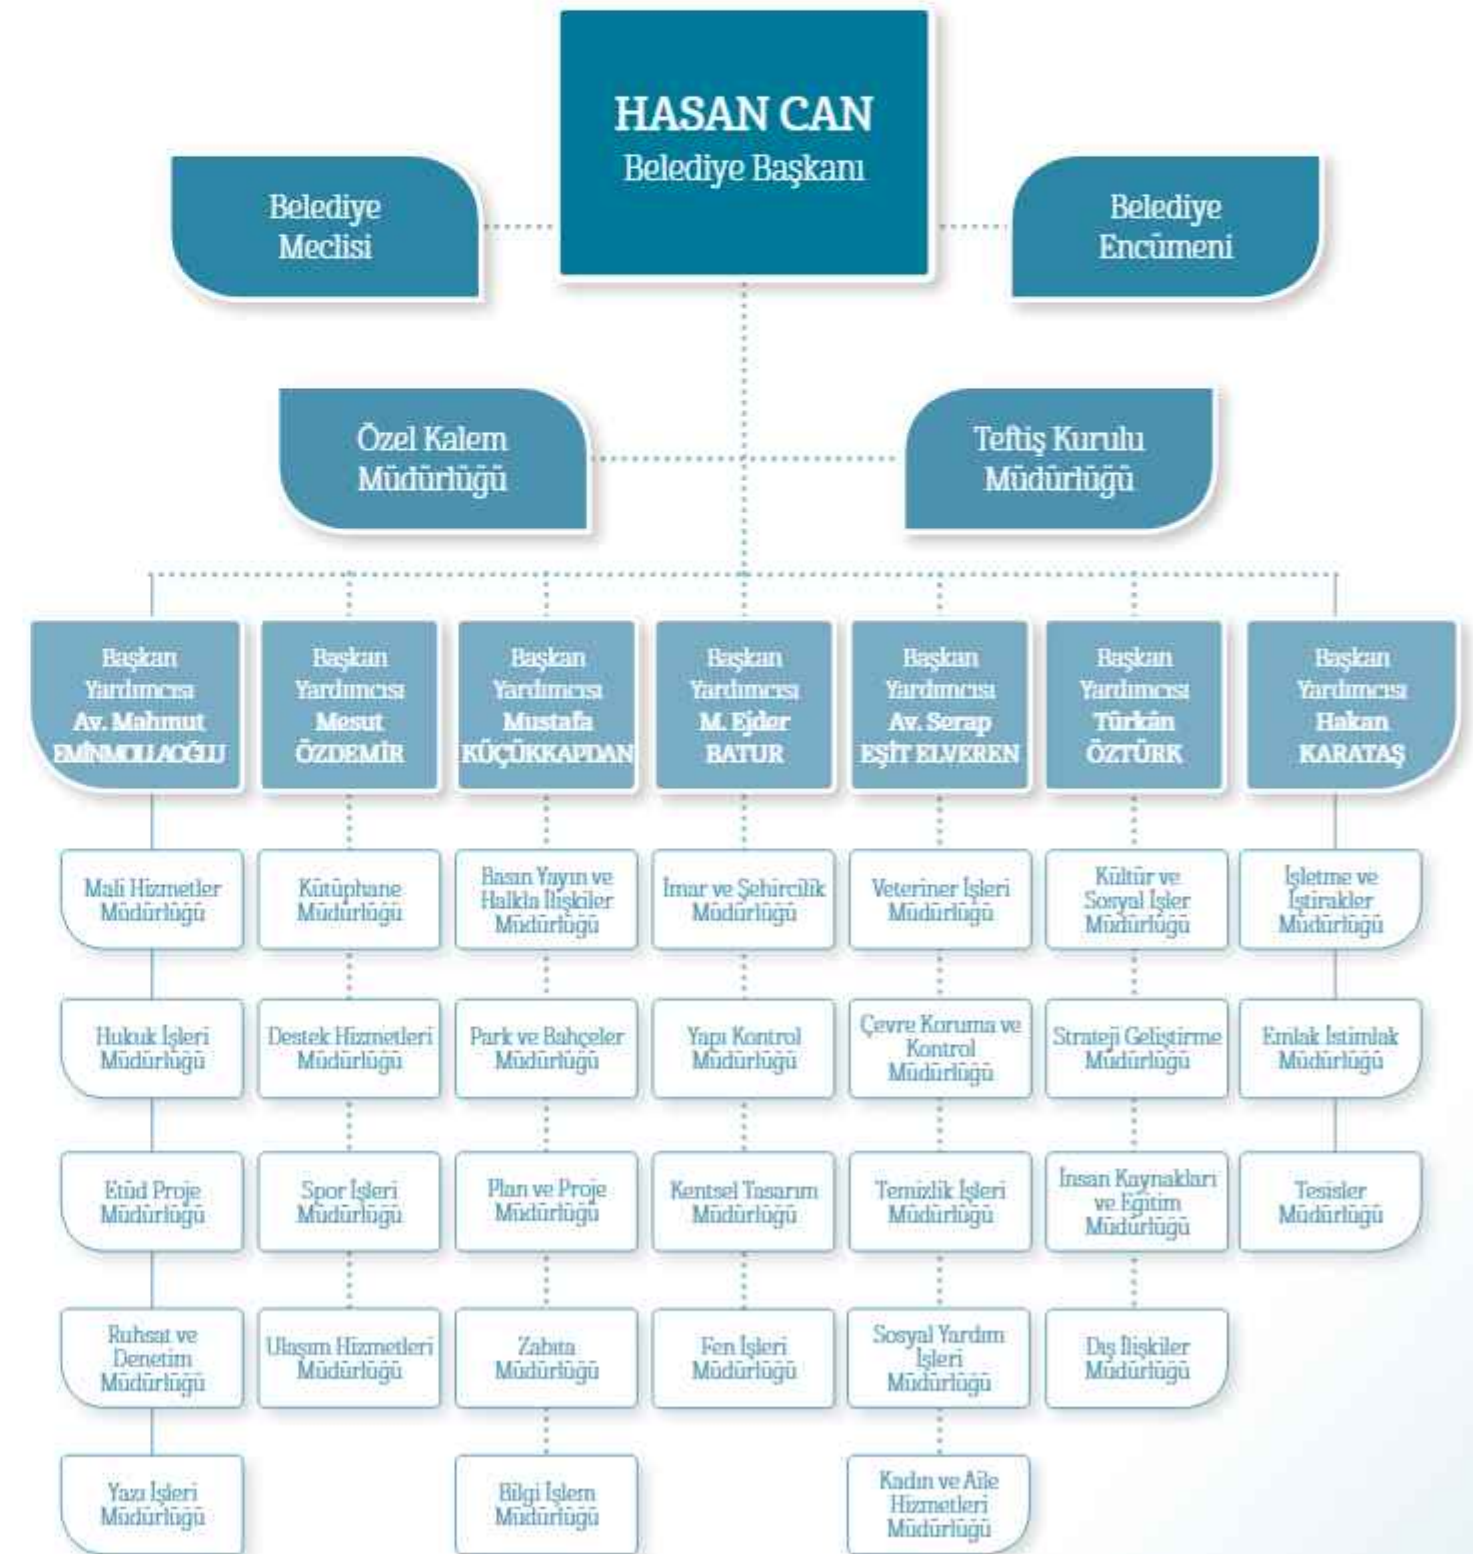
HASAN CAN
Belediye Başkanı

Belediye Meclisi

Belediye Encümeni

Özel Kalem Müdürlüğü

Teftiş Kurulu Müdürlüğü

Başkan Yardımcısı Av. Mahmut EMİNMOLLAOĞLU

Mali Hizmetler Müdürlüğü

Hukuk İşleri Müdürlüğü

Etüd Proje Müdürlüğü

Ruhsat ve Denetim Müdürlüğü

Yazı İşleri Müdürlüğü

Başkan Yardımcısı Mesut ÖZDEMİR

Kütüphane Müdürlüğü

Destek Hizmetleri Müdürlüğü

Spor İşleri Müdürlüğü

Ulaşım Hizmetleri Müdürlüğü

Başkan Yardımcısı Mustafa KÜÇÜKKAPDAN

Basın Yayın ve Halkla İlişkiler Müdürlüğü

Park ve Bahçeler Müdürlüğü

Plan ve Proje Müdürlüğü

Zabıta Müdürlüğü

Bilgi İşlem Müdürlüğü

Başkan Yardımcısı M. Ejder BATUR

İmar ve Şehircilik Müdürlüğü

Yapı Kontrol Müdürlüğü

Kentsel Tasarım Müdürlüğü

Fen İşleri Müdürlüğü

Başkan Yardımcısı Av. Serap EŞİT ELVEREN

Veteriner İşleri Müdürlüğü

Çevre Koruma ve Kontrol Müdürlüğü

Temizlik İşleri Müdürlüğü

Sosyal Yardım İşleri Müdürlüğü

Kadın ve Aile Hizmetleri Müdürlüğü

Başkan Yardımcısı Türkân ÖZTÜRK

Kültür ve Sosyal İşler Müdürlüğü

Strateji Geliştirme Müdürlüğü

İnsan Kaynakları ve Eğitim Müdürlüğü

Dış İlişkiler Müdürlüğü

Başkan Yardımcısı Hakan KARATAŞ

İşletme ve İştirakler Müdürlüğü

Emlak İstimlak Müdürlüğü

Tesisler Müdürlüğü